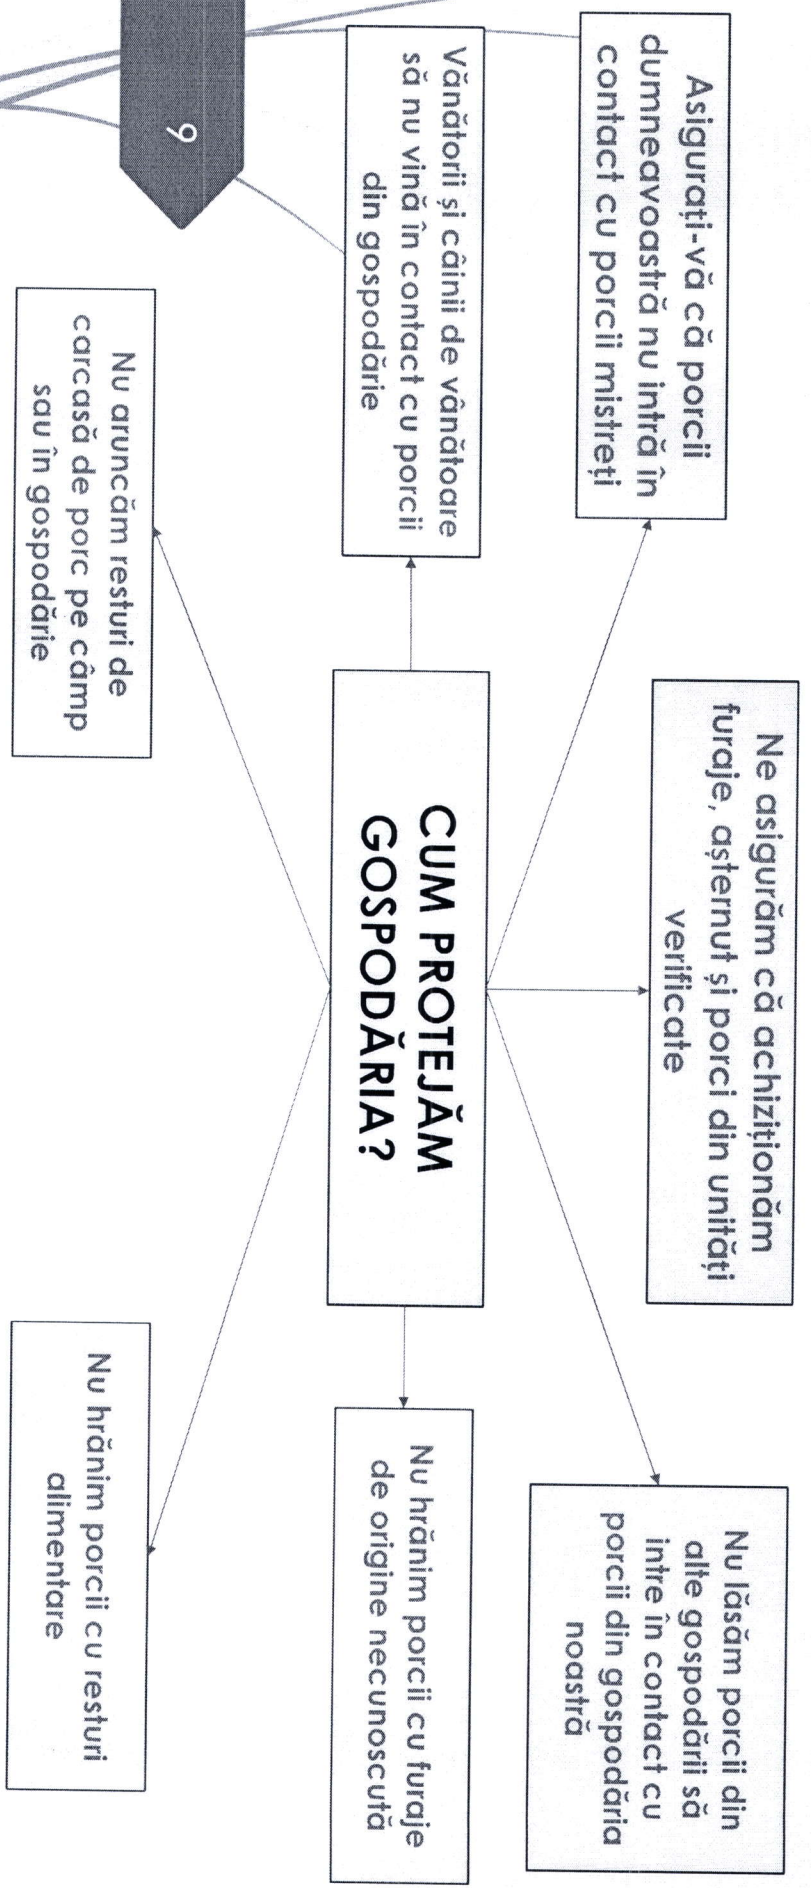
9

CUM PROTEJĂM GOSPODĂRIA?

Asigurați-vă că porcii dumneavoastră nu intră în contact cu porcii mistreți

Vânătorii și câinii de vânătoare să nu vină în contact cu porcii din gospodărie

Nu aruncăm resturi de carcasă de porc pe câmp sau în gospodărie

Ne asigurăm că achiziționăm furaje, așternut și porci din unități verificate

Nu lăsăm porcii din alte gospodării să intre în contact cu porcii din gospodăria noastră

Nu hrănim porcii cu furaje de origine necunoscută

Nu hrănim porcii cu resturi alimentare